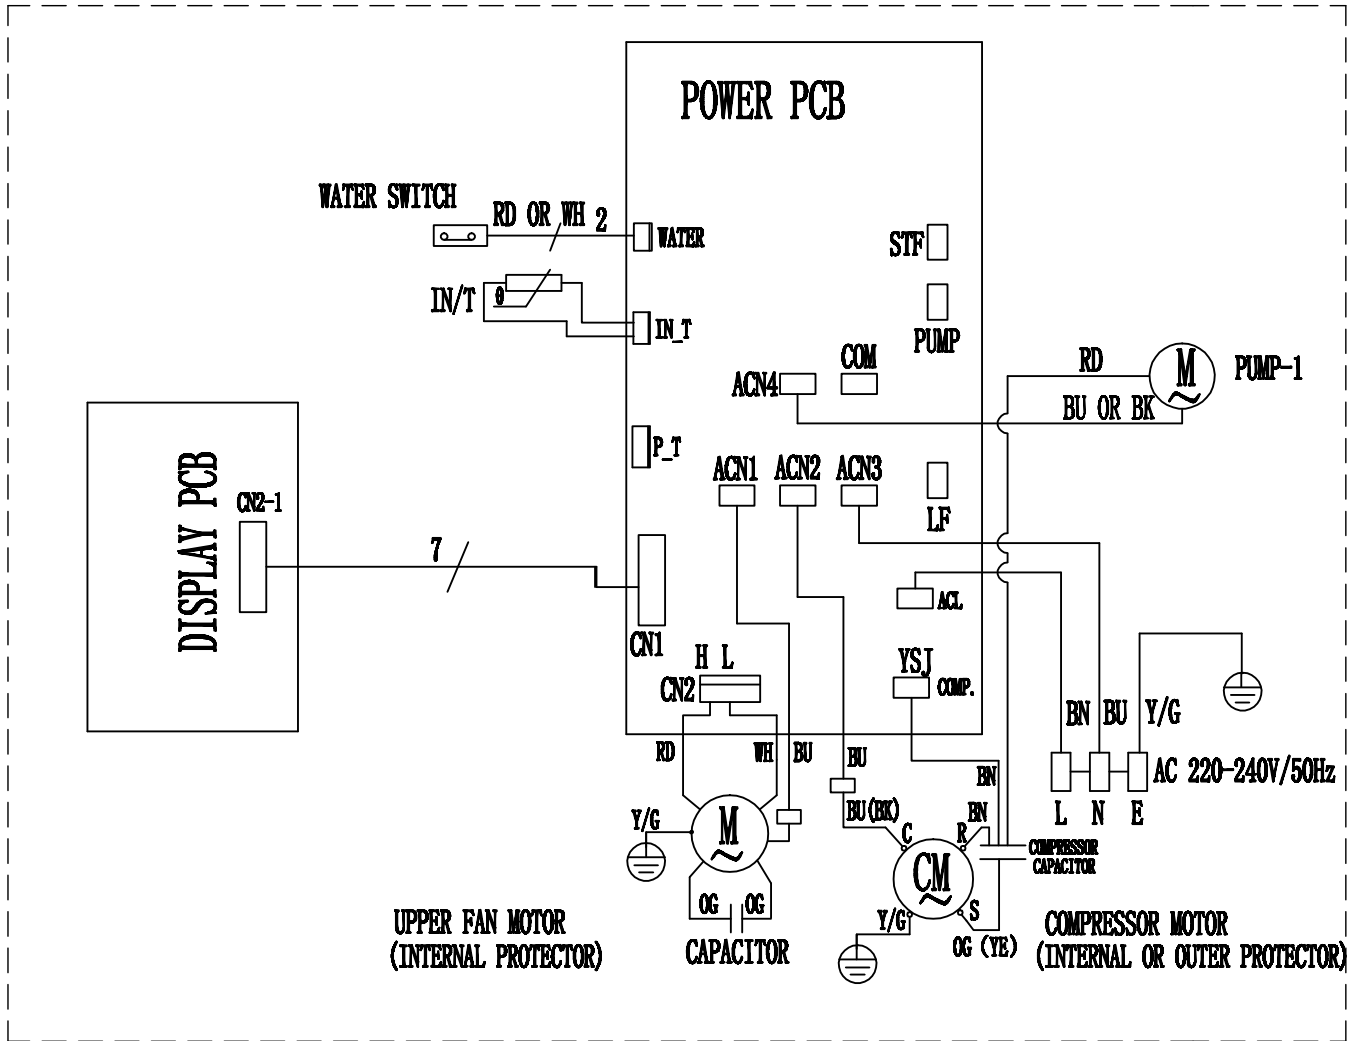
POWER PCB

WATER SWITCH
RD OR WH 2
WATER
IN/T
θ
IN_T
STF
PUMP
COM
ACN4
RD
M
PUMP-1
BU OR BK
P_T
ACN1
ACN2
ACN3
LF
DISPLAY PCB
CN2-1
7
ACL
CN1
H L
CN2
YSJ
COMP.
BN
BU
Y/G
RD
WH
BU
BU
BN
L
N
E
AC 220-240V/50Hz
Y/G
M
BU(BK)
C
R
BN
COMPRESSOR CAPACITOR
CM
OG
OG
Y/G
S
UPPER FAN MOTOR
(INTERNAL PROTECTOR)
CAPACITOR
OG (YE)
COMPRESSOR MOTOR
(INTERNAL OR OUTER PROTECTOR)